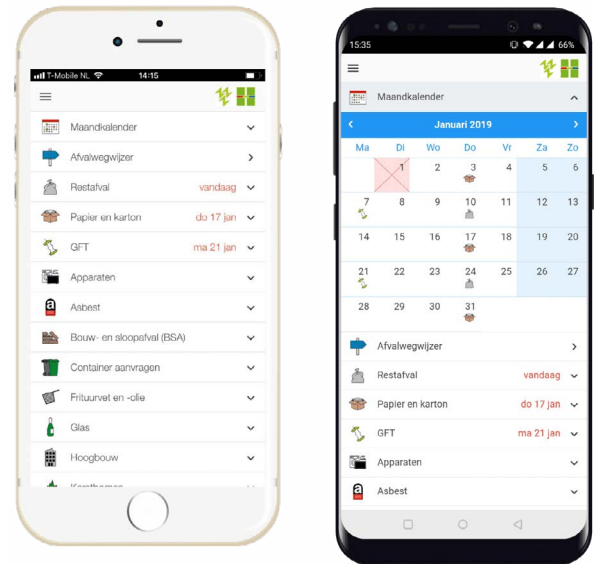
T-Mobile NL 14:15

Maandkalender
Afvalwegwijzer
Restafval vandaag
Papier en karton do 17 jan
GFT ma 21 jan
Apparaten
Asbest
Bouw- en sloopafval (BSA)
Container aanvragen
Frituurvet en -olie
Glas
Hoogbouw
Kerstbomen

15:35 66%

Maandkalender

Januari 2019

| Ma | Di | Wo | Do | Vr | Za | Zo |
|---|---|---|---|---|---|---|
| | 1 | 2 | 3 | 4 | 5 | 6 |
| 7 | 8 | 9 | 10 | 11 | 12 | 13 |
| 14 | 15 | 16 | 17 | 18 | 19 | 20 |
| 21 | 22 | 23 | 24 | 25 | 26 | 27 |
| 28 | 29 | 30 | 31 | | | |

Afvalwegwijzer
Restafval vandaag
Papier en karton do 17 jan
GFT ma 21 jan
Apparaten
Asbest